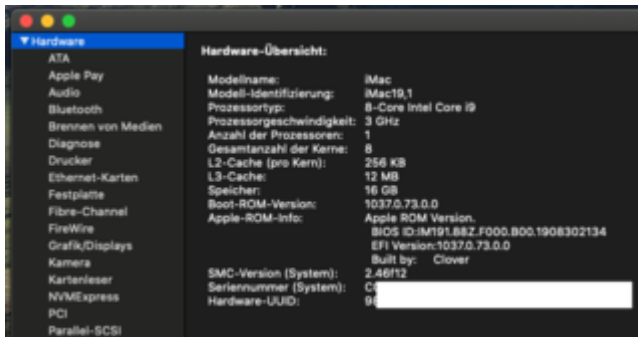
▼Hardware
ATA
Apple Pay
Audio
Bluetooth
Brennen von Medien
Diagnose
Drucker
Ethernet-Karten
Festplatte
Fibre-Channel
FireWire
Grafik/Displays
Kamera
Kartenleser
NVMExpress
PCI
Parallel-SCSI

Hardware-Übersicht:

| | |
|---|---|
| Modellname: | iMac |
| Modell-Identifizierung: | iMac19,1 |
| Prozessortyp: | 8-Core Intel Core i9 |
| Prozessorgeschwindigkeit: | 3 GHz |
| Anzahl der Prozessoren: | 1 |
| Gesamtanzahl der Kerne: | 8 |
| L2-Cache (pro Kern): | 256 KB |
| L3-Cache: | 12 MB |
| Speicher: | 16 GB |
| Boot-ROM-Version: | 1037.0.73.0.0 |
| Apple-ROM-Info: | Apple ROM Version. BIOS ID:IM191.88Z.F000.B00.1908302134 EFI Version:1037.0.73.0.0 Built by: Clover |
| SMC-Version (System): | 2.46f12 |
| Seriennummer (System): | C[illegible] |
| Hardware-UUID: | 9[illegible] |